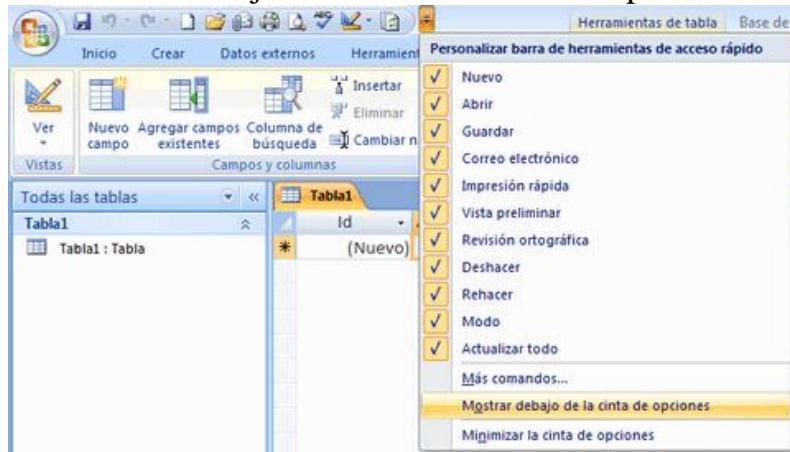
Herramientas de tabla Base de

Inicio Crear Datos externos Herramient

Ver Nuevo campo Agregar campos existentes Columna de búsqueda Insertar Eliminar Cambiar n

Vistas Campos y columnas

Todas las tablas

Tabla1

Tabla1 : Tabla

Tabla1

Id

(Nuevo)

Personalizar barra de herramientas de acceso rápido

Nuevo

Abrir

Guardar

Correo electrónico

Impresión rápida

Vista preliminar

Revisión ortográfica

Deshacer

Rehacer

Modo

Actualizar todo

Más comandos...

Mostrar debajo de la cinta de opciones

Minimizar la cinta de opciones